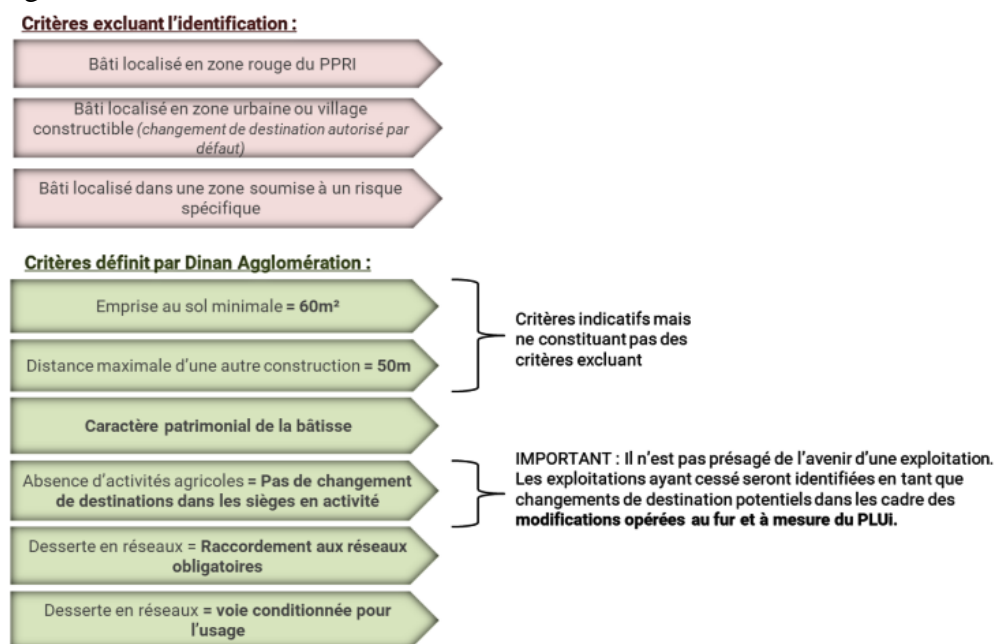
Critères excluant l'identification :

Bâti localisé en zone rouge du PPRI

Bâti localisé en zone urbaine ou village constructible (changement de destination autorisé par défaut)

Bâti localisé dans une zone soumise à un risque spécifique

Critères définit par Dinan Agglomération :

Emprise au sol minimale = 60m²

Distance maximale d'une autre construction = 50m

Critères indicatifs mais ne constituant pas des critères excluant

Caractère patrimonial de la bâtisse

Absence d'activités agricoles = Pas de changement de destinations dans les sièges en activité

IMPORTANT : Il n'est pas présagé de l'avenir d'une exploitation. Les exploitations ayant cessé seront identifiées en tant que changements de destination potentiels dans les cadre des modifications opérées au fur et à mesure du PLUi.

Desserte en réseaux = Raccordement aux réseaux obligatoires

Desserte en réseaux = voie conditionnée pour l'usage